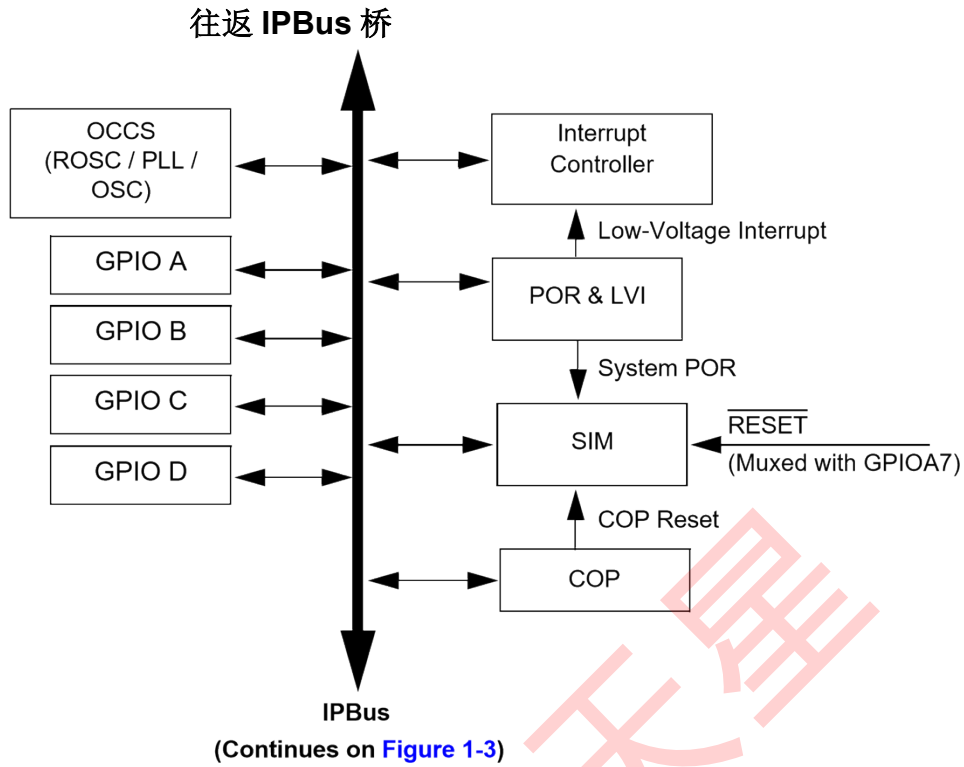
往返 IPBus 桥

OCCS
(ROSC / PLL /
OSC)

GPIO A

GPIO B

GPIO C

GPIO D

Interrupt
Controller

Low-Voltage Interrupt

POR & LVI

System POR

SIM

$\overline{\text{RESET}}$
(Muxed with GPIOA7)

COP Reset

COP

IPBus
(Continues on Figure 1-3)